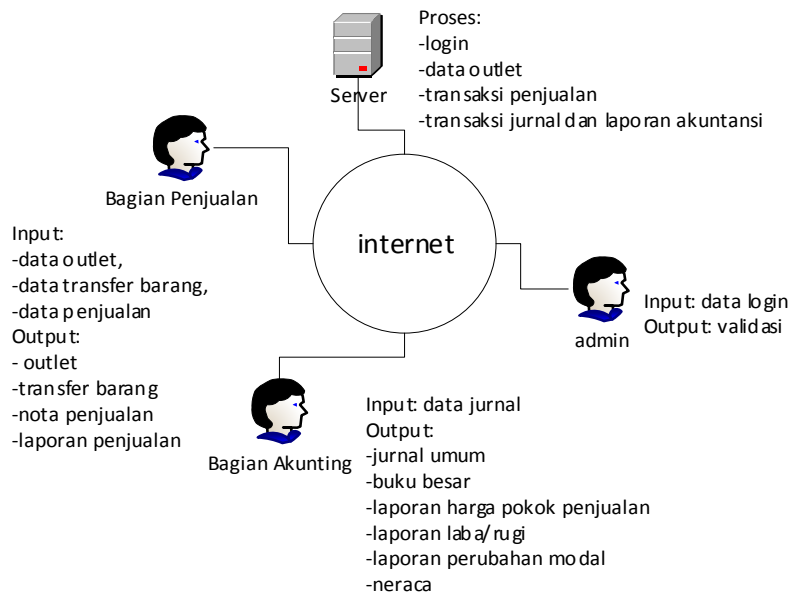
Server

Proses:
-login
-data outlet
-transaksi penjualan
-transaksi jurnal dan laporan akuntansi

Bagian Penjualan

Input:
-data outlet,
-data transfer barang,
-data penjualan
Output:
- outlet
-transfer barang
-nota penjualan
-laporan penjualan

internet

admin

Input: data login
Output: validasi

Bagian Akunting

Input: data jurnal
Output:
-jurnal umum
-buku besar
-laporan harga pokok penjualan
-laporan laba/rugi
-laporan perubahan modal
-neraca